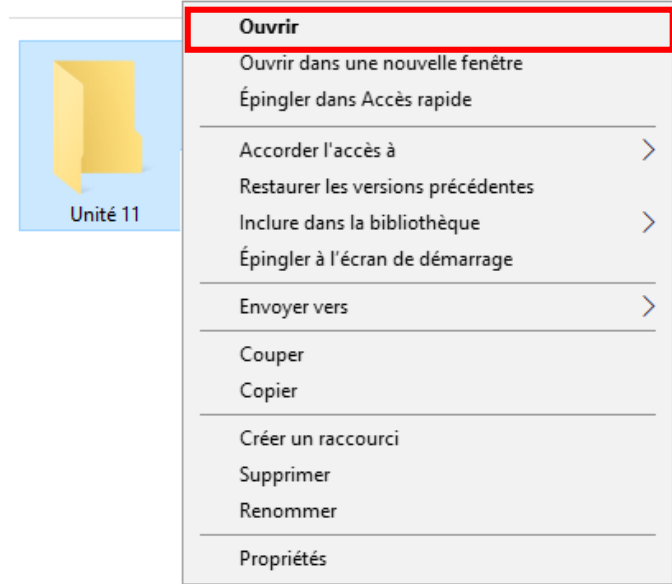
Unité 11

Ouvrir
Ouvrir dans une nouvelle fenêtre
Épingler dans Accès rapide

Accorder l'accès à
Restaurer les versions précédentes
Inclure dans la bibliothèque
Épingler à l'écran de démarrage

Envoyer vers

Couper
Copier

Créer un raccourci
Supprimer
Renommer

Propriétés